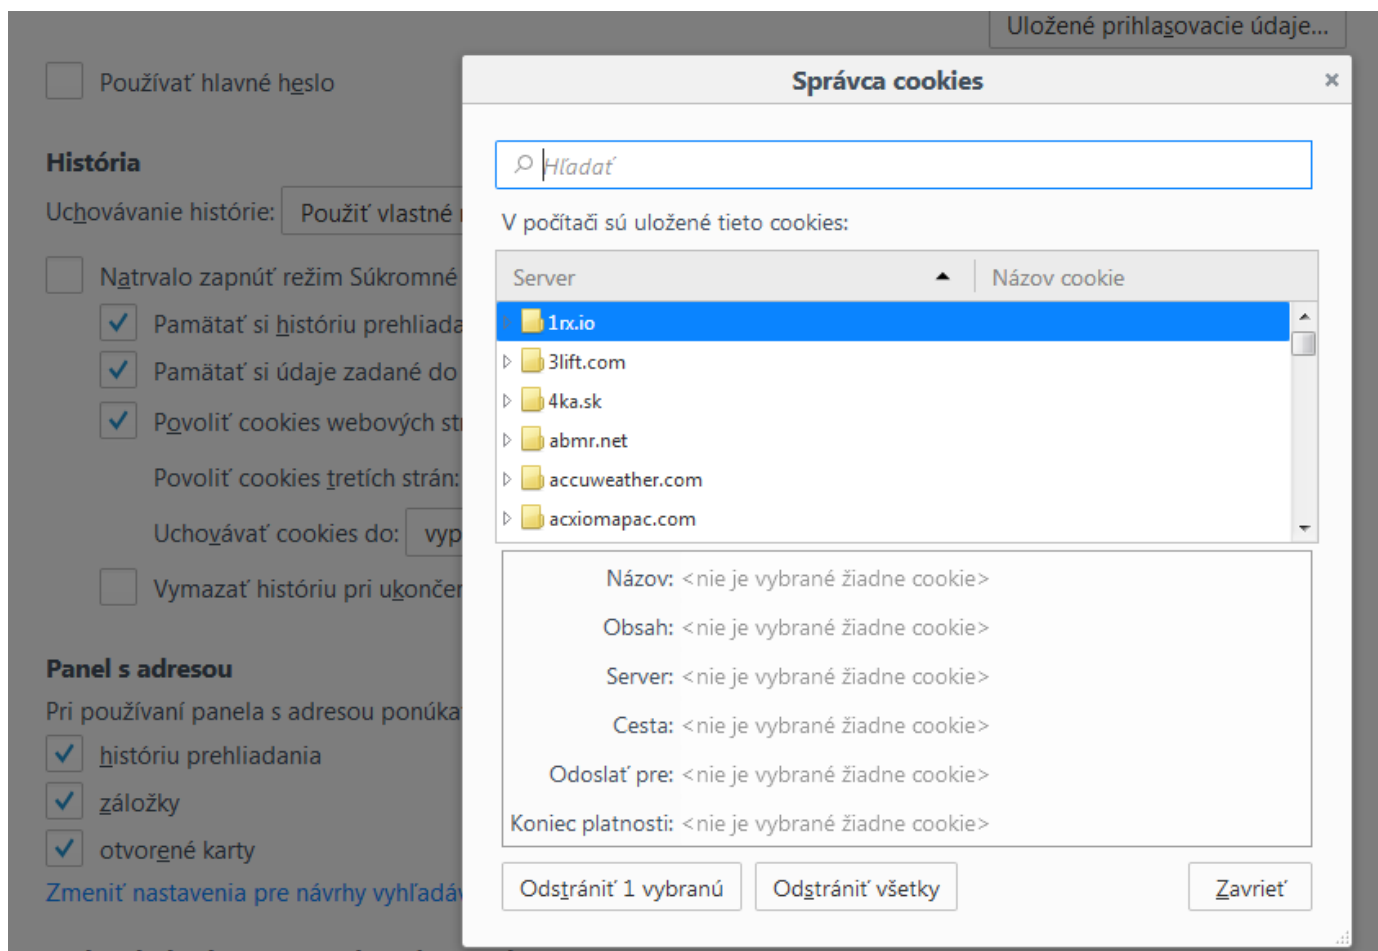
Uložené prihlasovacie údaje...

Používať hlavné heslo

História

Uchovávanie histórie: Použiť vlastné

Natrvalo zapnúť režim Súkromné

Pamätať si históriu prehliada

Pamätať si údaje zadané do

Povoliť cookies webových st

Povoliť cookies tretích strán:

Uchovávať cookies do: vyp

Vymazať históriu pri ukonče

Panel s adresou

Pri používaní panela s adresou ponúka

históriu prehliadania

záložky

otvorené karty

Zmeniť nastavenia pre návrhy vyhľadá

Správca cookies

×

Hľadať

V počítači sú uložené tieto cookies:

| Server | Názov cookie |
|---|---|
| 1rx.io | |
| 3lift.com | |
| 4ka.sk | |
| abmr.net | |
| accuweather.com | |
| acxiomapac.com | |

Názov: <nie je vybrané žiadne cookie>

Obsah: <nie je vybrané žiadne cookie>

Server: <nie je vybrané žiadne cookie>

Cesta: <nie je vybrané žiadne cookie>

Odoslať pre: <nie je vybrané žiadne cookie>

Koniec platnosti: <nie je vybrané žiadne cookie>

Odstrániť 1 vybranú

Odstrániť všetky

Zavrieť